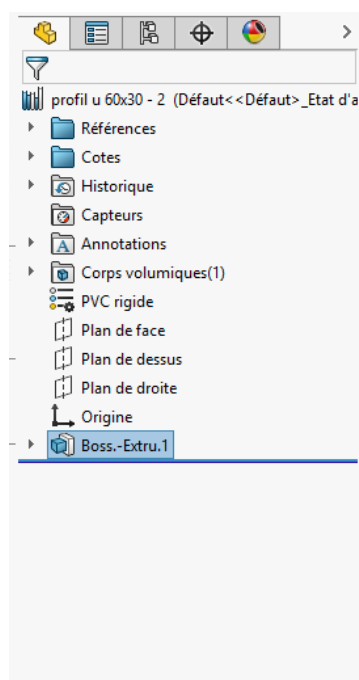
profil u 60x30 - 2 (Défaut<<Défaut>_Etat d'a

Références

Cotes

Historique

Capteurs

Annotations

Corps volumiques(1)

PVC rigide

Plan de face

Plan de dessus

Plan de droite

Origine

Boss.-Extru.1